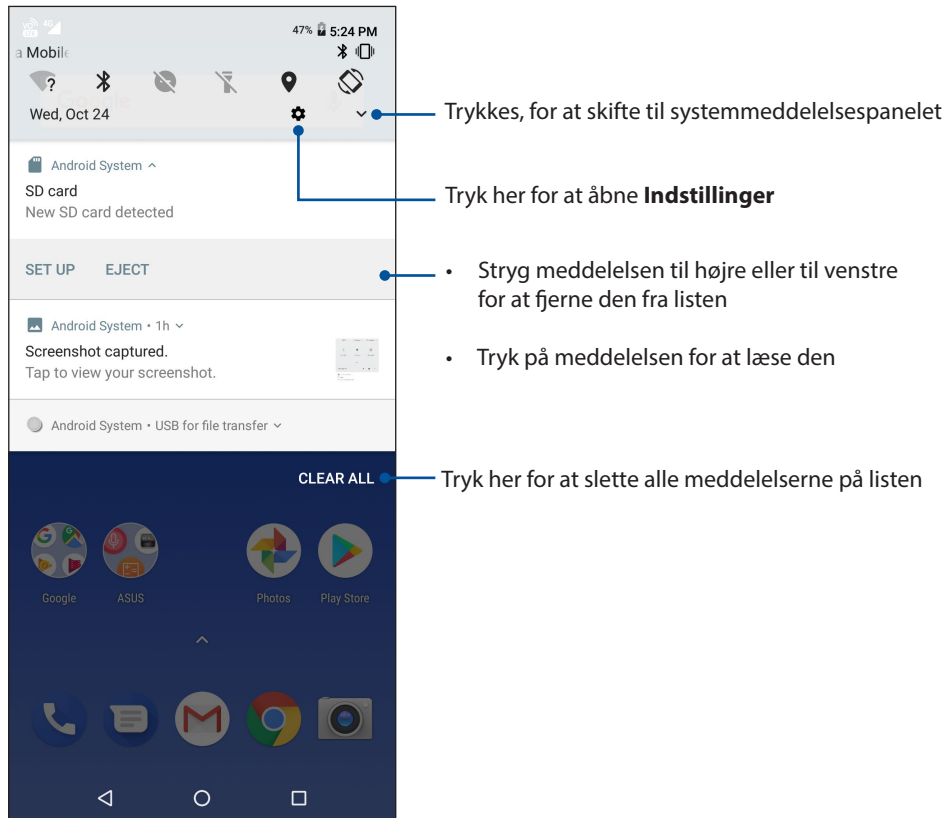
47% 5:24 PM
a Mobile

Wed, Oct 24

Trykkes, for at skifte til systemmeddelelsespanelet

Android System ^
SD card
New SD card detected

Tryk her for at åbne **Indstillinger**

SET UP EJECT

• Stryg meddelelsen til højre eller til venstre for at fjerne den fra listen

Android System • 1h
Screenshot captured.
Tap to view your screenshot.

• Tryk på meddelelsen for at læse den

Android System • USB for file transfer

CLEAR ALL

Tryk her for at slette alle meddelelserne på listen

Google ASUS Photos Play Store